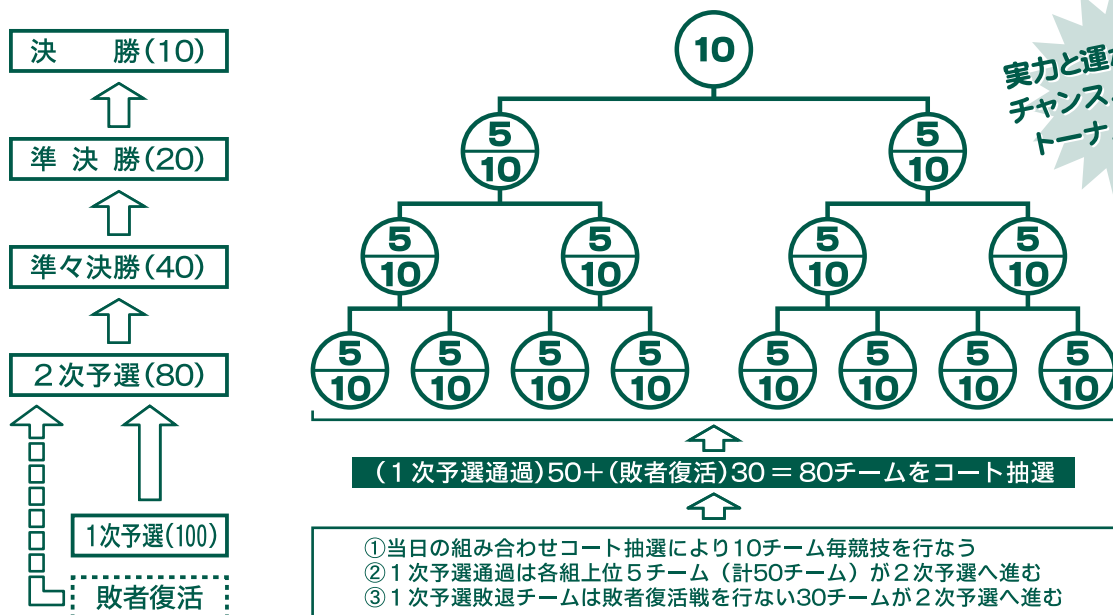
決　　勝(10)

準 決 勝(20)

準々決勝(40)

２次予選(80)

1次予選(100)

敗者復活

10

$\frac{5}{10}$ $\frac{5}{10}$

$\frac{5}{10}$ $\frac{5}{10}$ $\frac{5}{10}$ $\frac{5}{10}$

$\frac{5}{10}$ $\frac{5}{10}$ $\frac{5}{10}$ $\frac{5}{10}$ $\frac{5}{10}$ $\frac{5}{10}$ $\frac{5}{10}$ $\frac{5}{10}$

実力と運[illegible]
チャンス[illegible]
トーナ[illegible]

（１次予選通過）50＋（敗者復活）30 ＝ 80チームをコート抽選

①当日の組み合わせコート抽選により10チーム毎競技を行なう
②１次予選通過は各組上位５チーム（計50チーム）が２次予選へ進む
③１次予選敗退チームは敗者復活戦を行ない30チームが２次予選へ進む